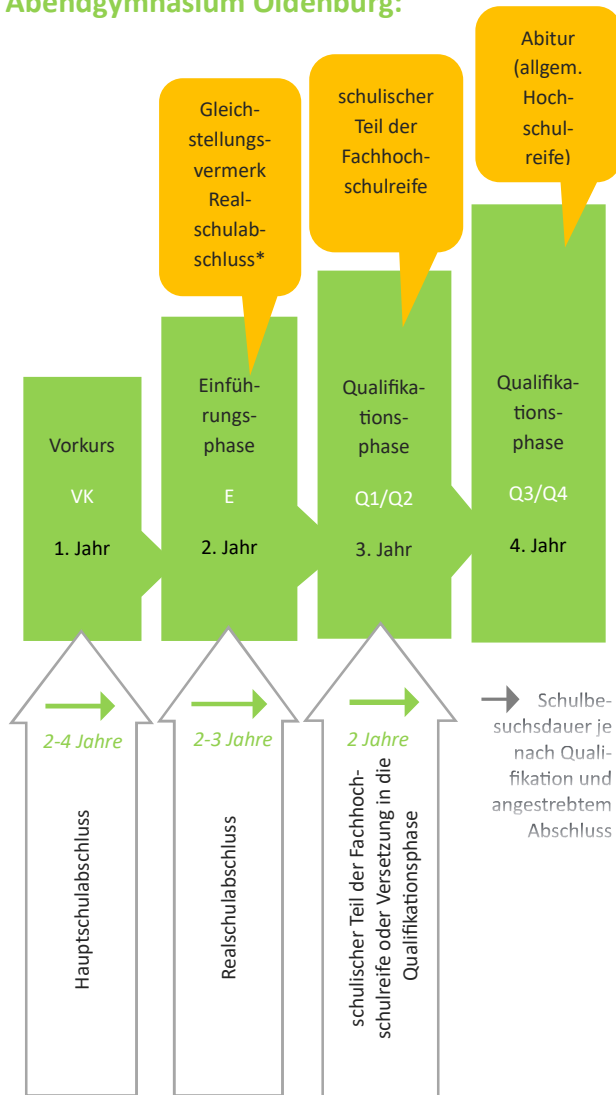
Abendgymnasium Oldenburg:

Gleichstellungsvermerk Realschulabschluss*

schulischer Teil der Fachhochschulreife

Abitur (allgem. Hochschulreife)

Vorkurs
VK
1. Jahr

Einführungsphase
E
2. Jahr

Qualifikationsphase
Q1/Q2
3. Jahr

Qualifikationsphase
Q3/Q4
4. Jahr

2-4 Jahre
Hauptschulabschluss

2-3 Jahre
Realschulabschluss

2 Jahre
schulischer Teil der Fachhochschulreife oder Versetzung in die Qualifikationsphase

Schulbesuchsdauer je nach Qualifikation und angestrebtem Abschluss